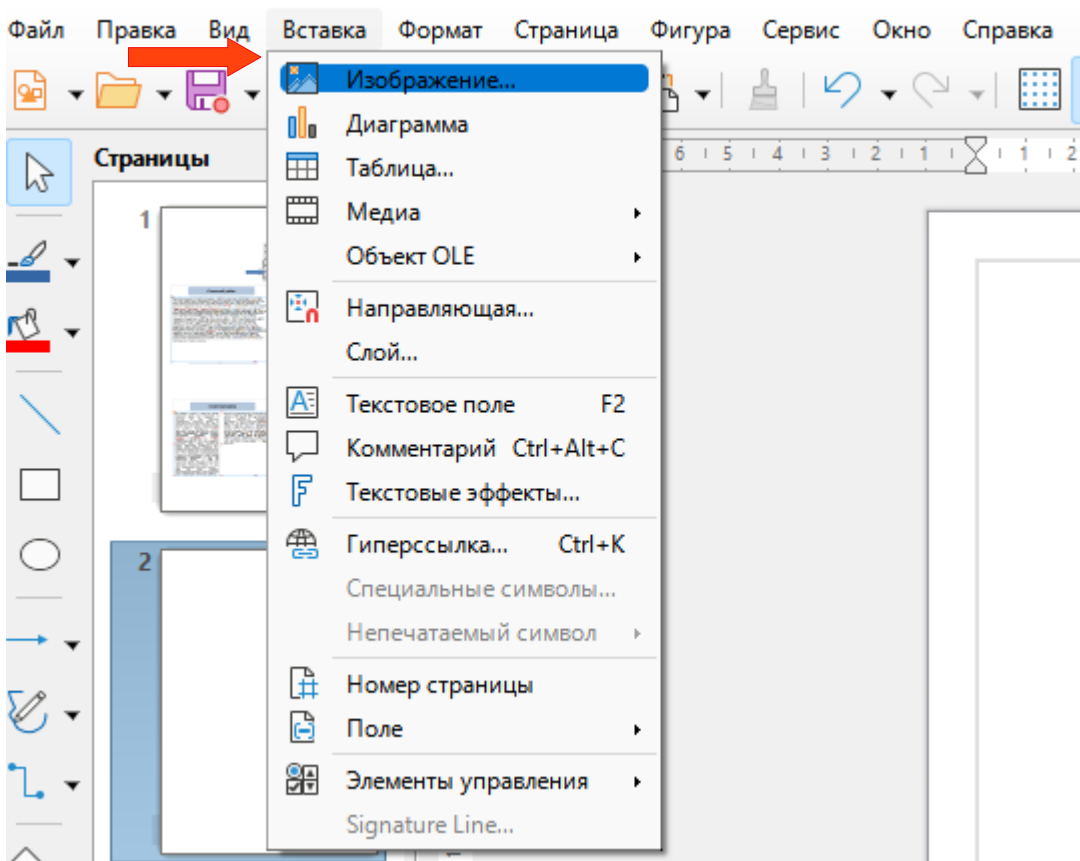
Файл Правка Вид Вставка Формат Страница Фигура Сервис Окно Справка

Страницы

1

2

6 5 4 3 2 1 1 2

Изображение...
Диаграмма
Таблица...
Медиа
Объект OLE
Направляющая...
Слой...
Текстовое поле F2
Комментарий Ctrl+Alt+C
Текстовые эффекты...
Гиперссылка... Ctrl+K
Специальные символы...
Непечатаемый символ
Номер страницы
Поле
Элементы управления
Signature Line...